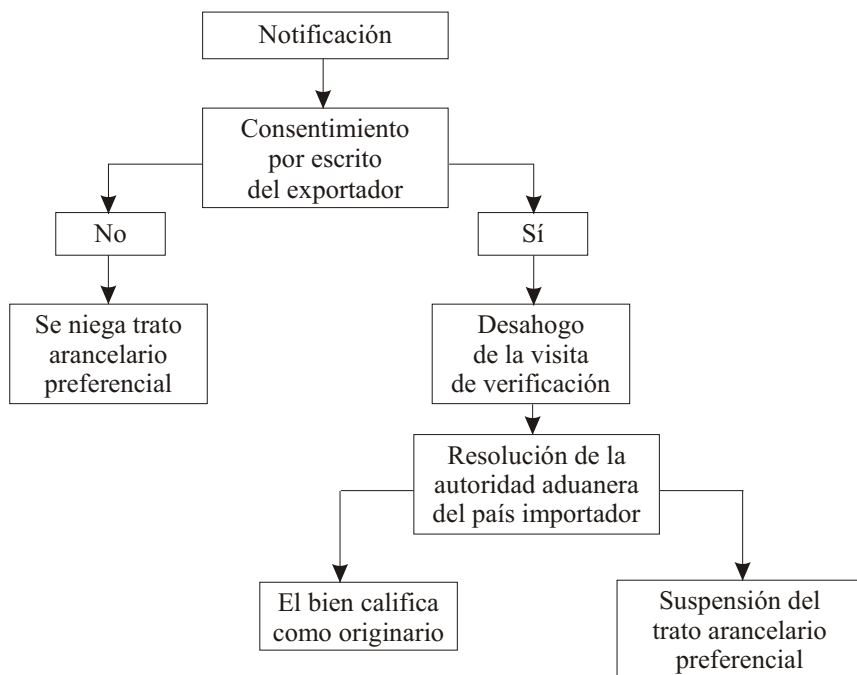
Notificación

Consentimiento por escrito del exportador

No

Sí

Se niega trato arancelario preferencial

Desahogo de la visita de verificación

Resolución de la autoridad aduanera del país importador

El bien califica como originario

Suspensión del trato arancelario preferencial